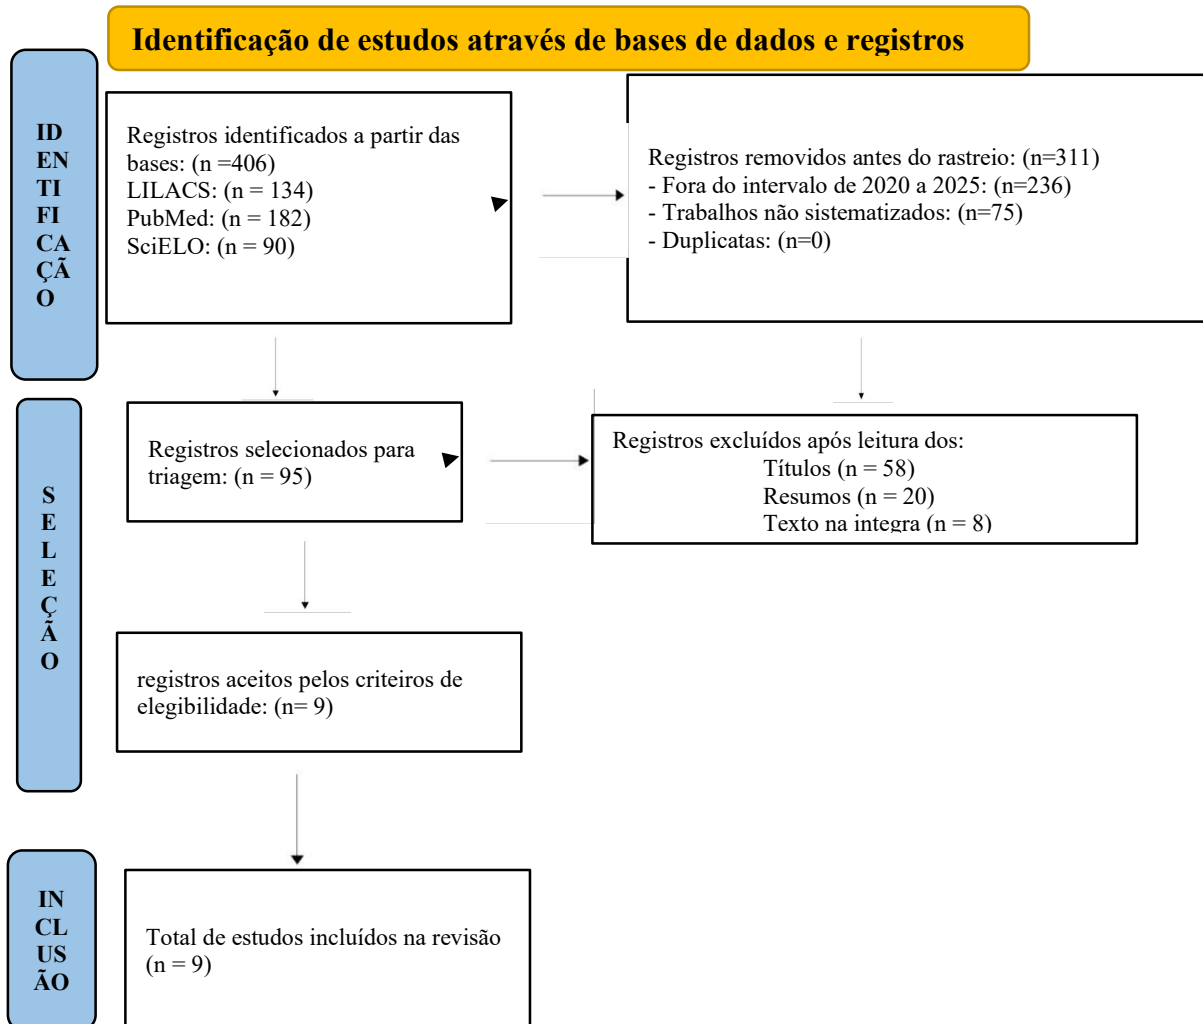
Identificação de estudos através de bases de dados e registros

ID
EN
TI
FI
CA
ÇÃ
O

Registros identificados a partir das bases: (n =406)
LILACS: (n = 134)
PubMed: (n = 182)
SciELO: (n = 90)

Registros removidos antes do rastreio: (n=311)
- Fora do intervalo de 2020 a 2025: (n=236)
- Trabalhos não sistematizados: (n=75)
- Duplicatas: (n=0)

S
E
L
E
Ç
Ã
O

Registros selecionados para triagem: (n = 95)

Registros excluídos após leitura dos:
Títulos (n = 58)
Resumos (n = 20)
Texto na integra (n = 8)

registros aceitos pelos criteiros de elegibilidade: (n= 9)

IN
CL
US
ÃO

Total de estudos incluídos na revisão (n = 9)